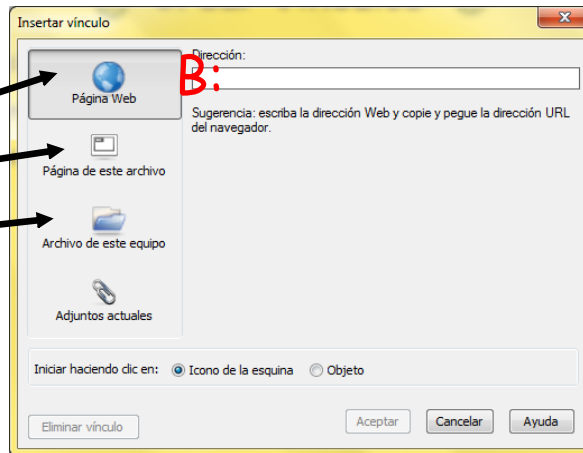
Insertar vínculo

Página Web

Página de este archivo

Archivo de este equipo

Adjuntos actuales

Dirección:

B:

Sugerencia: escriba la dirección Web y copie y pegue la dirección URL del navegador.

Iniciar haciendo clic en: Icono de la esquina Objeto

Eliminar vínculo

Aceptar

Cancelar

Ayuda